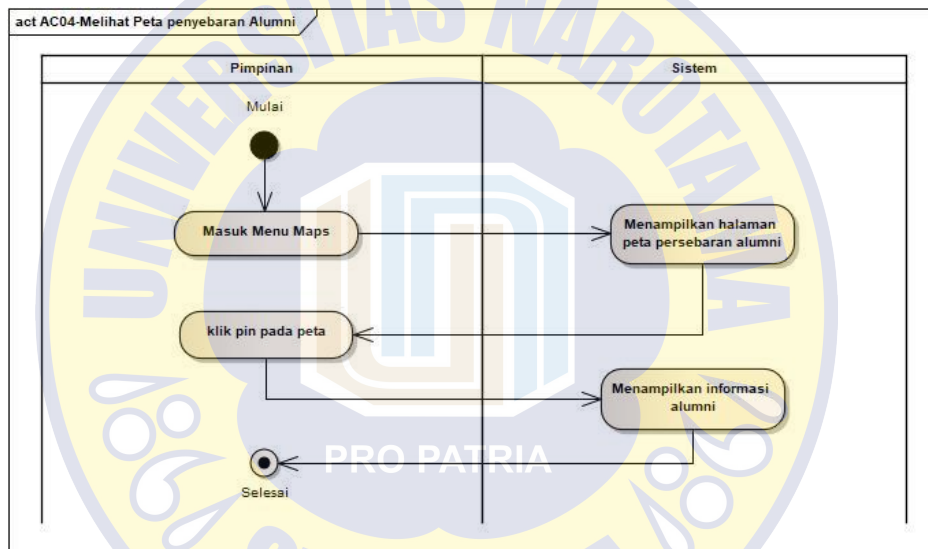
act AC04-Melihat Peta penyebaran Alumni

Pimpinan

Sistem

Mulai

Masuk Menu Maps

Menampilkan halaman peta persebaran alumni

klik pin pada peta

Menampilkan informasi alumni

Selesai

UNIVERSITAS NAROTAMA

PRO PATRIA